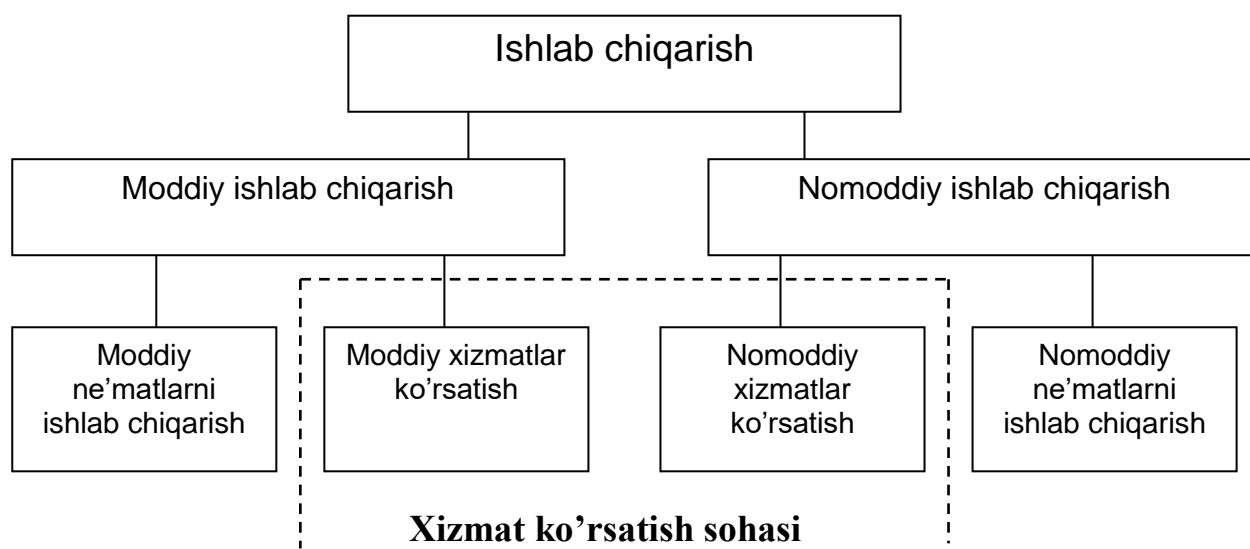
Ishlab chiqarish

Moddiy ishlab chiqarish

Nomoddiy ishlab chiqarish

Moddiy ne’matlarni ishlab chiqarish

Moddiy xizmatlar ko’rsatish

Nomoddiy xizmatlar ko’rsatish

Nomoddiy ne’matlarni ishlab chiqarish

Xizmat ko’rsatish sohasi